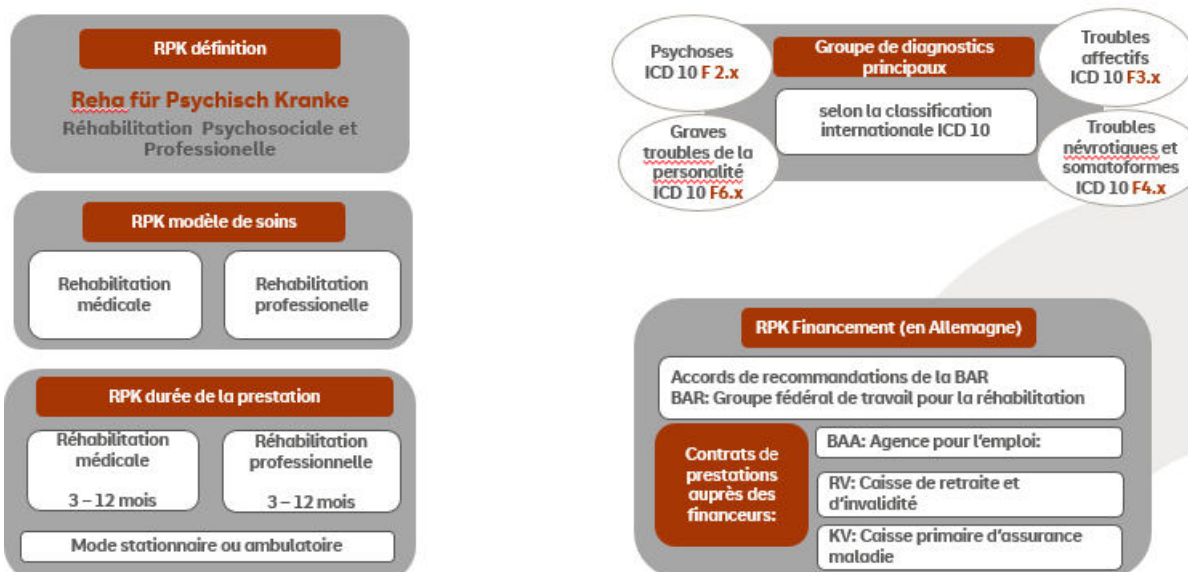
RPK définition

Reha für Psychisch Kranke
Réhabilitation Psychosociale et Professionelle

RPK modèle de soins

Rehabilitation médicale

Rehabilitation professionnelle

RPK durée de la prestation

Réhabilitation médicale
3 – 12 mois

Réhabilitation professionnelle
3 – 12 mois

Mode stationnaire ou ambulatoire

Psychoses
ICD 10 F 2.x

Groupe de diagnostics principaux

Troubles affectifs
ICD 10 F3.x

selon la classification internationale ICD 10

Graves troubles de la personalité
ICD 10 F6.x

Troubles névrotiques et somatoformes
ICD 10 F4.x

RPK Financement (en Allemagne)

Accords de recommandations de la BAR
BAR: Groupe fédéral de travail pour la réhabilitation

Contrats de prestations auprès des financeurs:

BAA: Agence pour l'emploi:

RV: Caisse de retraite et d'invalidité

KV: Caisse primaire d'assurance maladie